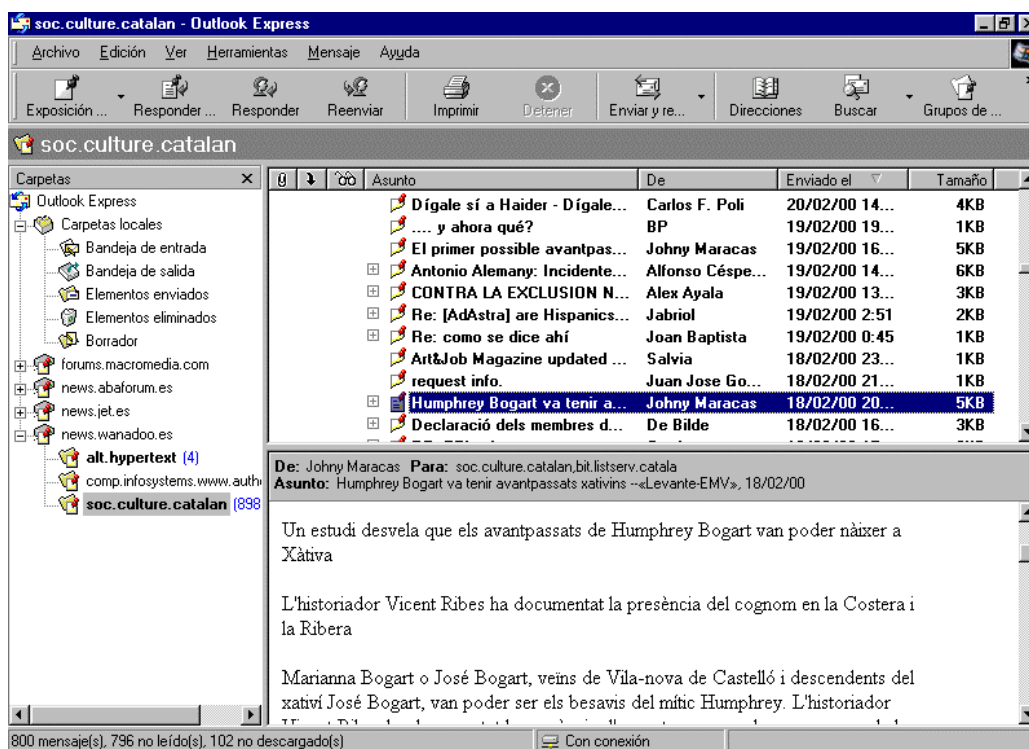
soc.culture.catalan - Outlook Express

Archivo Edición Ver Herramientas Mensaje Ayuda

Exposición ... Responder ... Responder Reenviar Imprimir Detener Enviar y re... Direcciones Buscar Grupos de ...

soc.culture.catalan

Carpetas
Outlook Express
Carpetas locales
Bandeja de entrada
Bandeja de salida
Elementos enviados
Elementos eliminados
Borrador
forums.macromedia.com
news.abaforum.es
news.jet.es
news.wanadoo.es
alt.hypertext (4)
comp.infosystems.www.auth
soc.culture.catalan (898

| Asunto | De | Enviado el | Tamaño |
|---|---|---|---|
| Dígale sí a Haider - Dígale... | Carlos F. Poli | 20/02/00 14... | 4KB |
| .... y ahora qué? | BP | 19/02/00 19... | 1KB |
| El primer possible avantpas... | Johny Maracas | 19/02/00 16... | 5KB |
| Antonio Alemany: Incidente... | Alfonso Céspe... | 19/02/00 14... | 6KB |
| CONTRA LA EXCLUSION N... | Alex Ayala | 19/02/00 13... | 3KB |
| Re: [AdAstra] are Hispanics... | Jabriol | 19/02/00 2:51 | 2KB |
| Re: como se dice ahí | Joan Baptista | 19/02/00 0:45 | 1KB |
| Art&Job Magazine updated ... | Salvia | 18/02/00 23... | 1KB |
| request info. | Juan Jose Go... | 18/02/00 21... | 1KB |
| Humphrey Bogart va tenir a... | Johny Maracas | 18/02/00 20... | 5KB |
| Declaració dels membres d... | De Bilde | 18/02/00 16... | 3KB |

De: Johny Maracas Para: soc.culture.catalan,bit.listserv.catala
Asunto: Humphrey Bogart va tenir avantpassats xativins --«Levante-EMV», 18/02/00

Un estudi desvela que els avantpassats de Humphrey Bogart van poder nàixer a Xàtiva

L'historiador Vicent Ribes ha documentat la presència del cognom en la Costera i la Ribera

Marianna Bogart o José Bogart, veïns de Vila-nova de Castelló i descendents del xativí José Bogart, van poder ser els besavis del mític Humphrey. L'historiador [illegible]

800 mensaje(s), 796 no leído(s), 102 no descargado(s)
Con conexión